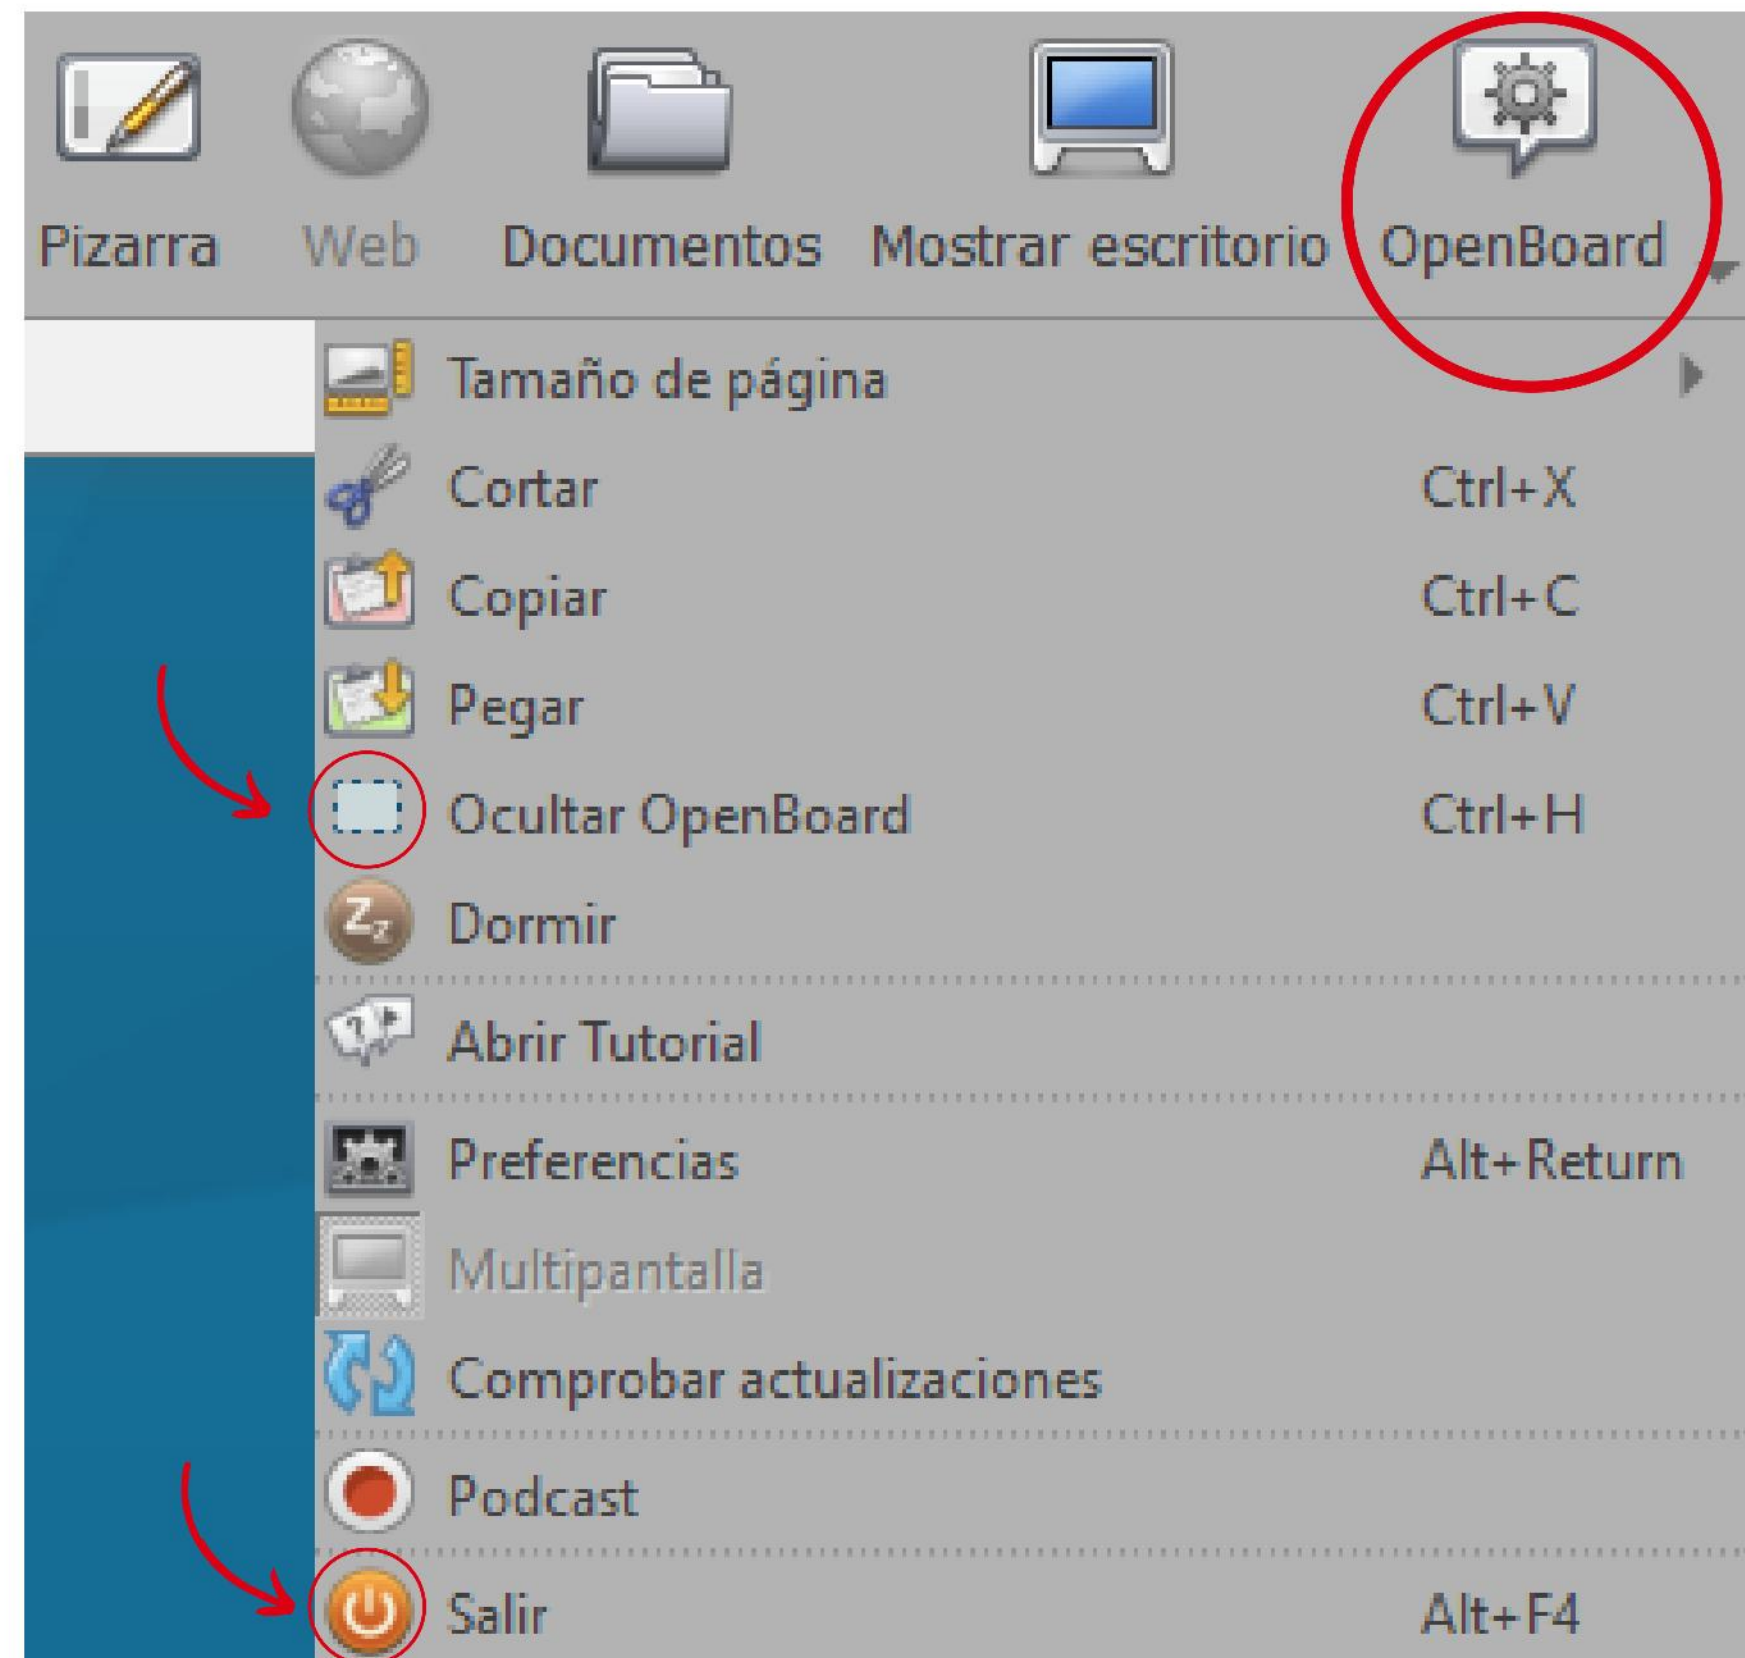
Pizarra Web Documentos Mostrar escritorio OpenBoard

Tamaño de página
Cortar Ctrl+X
Copiar Ctrl+C
Pegar Ctrl+V
Ocultar OpenBoard Ctrl+H
Dormir
Abrir Tutorial
Preferencias Alt+Return
Multipantalla
Comprobar actualizaciones
Podcast
Salir Alt+F4